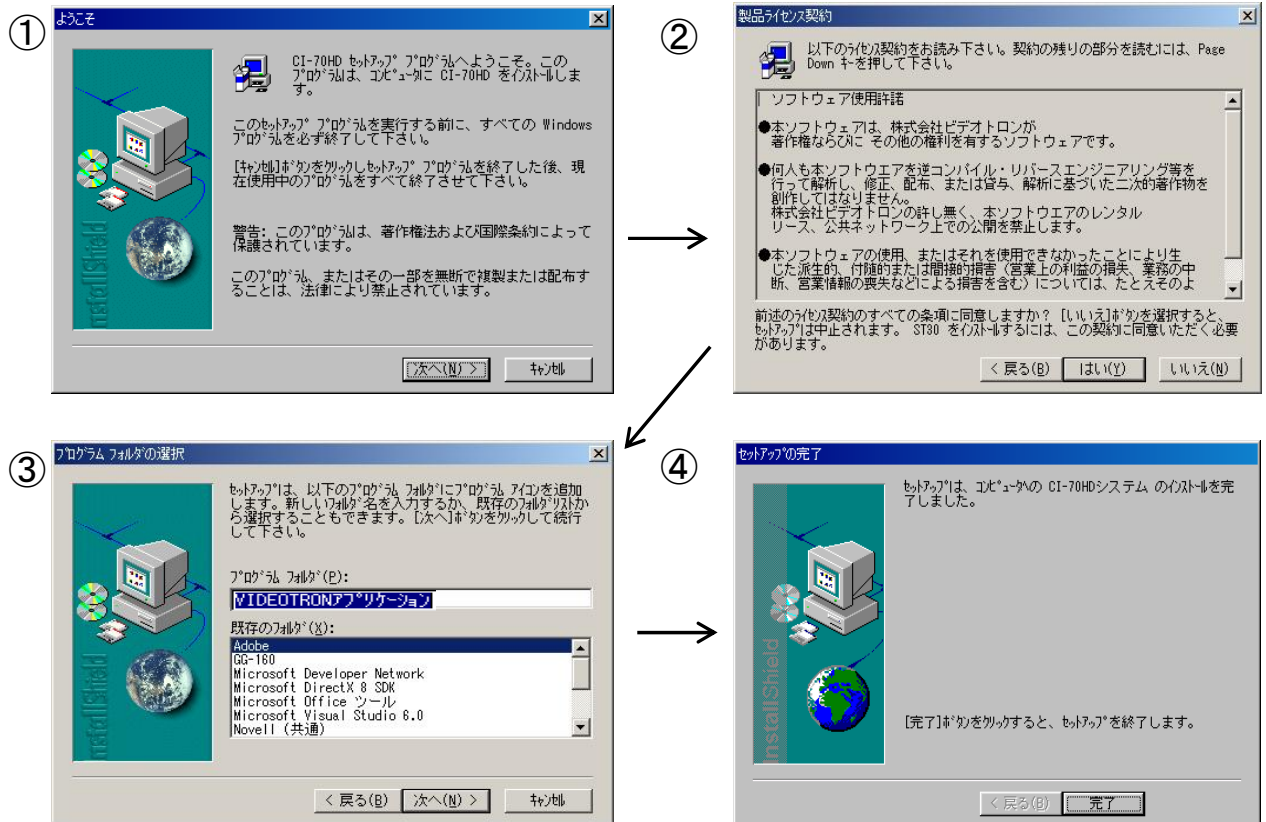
①

ようこそ

CI-70HD ｾｯﾄｱｯﾌﾟ ﾌﾟﾛｸﾞﾗﾑへようこそ。このﾌﾟﾛｸﾞﾗﾑは、ｺﾝﾋﾟｭｰﾀに CI-70HD をｲﾝｽﾄｰﾙします。

このｾｯﾄｱｯﾌﾟ ﾌﾟﾛｸﾞﾗﾑを実行する前に、すべての Windows ﾌﾟﾛｸﾞﾗﾑを必ず終了して下さい。

[ｷｬﾝｾﾙ]ﾎﾞﾀﾝをｸﾘｯｸしｾｯﾄｱｯﾌﾟ ﾌﾟﾛｸﾞﾗﾑを終了した後、現在使用中のﾌﾟﾛｸﾞﾗﾑをすべて終了させて下さい。

警告: このﾌﾟﾛｸﾞﾗﾑは、著作権法および国際条約によって保護されています。

このﾌﾟﾛｸﾞﾗﾑ、またはその一部を無断で複製または配布することは、法律により禁止されています。

InstallShield

次へ(N) >　ｷｬﾝｾﾙ

②

製品ﾗｲｾﾝｽ契約

以下のﾗｲｾﾝｽ契約をお読み下さい。契約の残りの部分を読むには、Page Down ｷｰを押して下さい。

ソフトウェア使用許諾

●本ソフトウェアは、株式会社ビデオトロンが著作権ならびに その他の権利を有するソフトウェアです。

●何人も本ソフトウエアを逆コンパイル・リバースエンジニアリング等を行って解析し、修正、配布、または貸与、解析に基づいた二次的著作物を創作してはなりません。
株式会社ビデオトロンの許し無く、本ソフトウエアのレンタルリース、公共ネットワーク上での公開を禁止します。

●本ソフトウェアの使用、またはそれを使用できなかったことにより生じた派生的、付随的または間接的損害（営業上の利益の損失、業務の中断、営業情報の喪失などによる損害を含む）については、たとえそのよ

前述のﾗｲｾﾝｽ契約のすべての条項に同意しますか? [いいえ]ﾎﾞﾀﾝを選択すると、ｾｯﾄｱｯﾌﾟは中止されます。 ST30 をｲﾝｽﾄｰﾙするには、この契約に同意いただく必要があります。

< 戻る(B)　はい(Y)　いいえ(N)

③

ﾌﾟﾛｸﾞﾗﾑ ﾌｫﾙﾀﾞの選択

ｾｯﾄｱｯﾌﾟは、以下のﾌﾟﾛｸﾞﾗﾑ ﾌｫﾙﾀﾞにﾌﾟﾛｸﾞﾗﾑ ｱｲｺﾝを追加します。新しいﾌｫﾙﾀﾞ名を入力するか、既存のﾌｫﾙﾀﾞﾘｽﾄから選択することもできます。[次へ]ﾎﾞﾀﾝをｸﾘｯｸして続行して下さい。

ﾌﾟﾛｸﾞﾗﾑ ﾌｫﾙﾀﾞ(P):
VIDEOTRONｱﾌﾟﾘｹｰｼｮﾝ

既存のﾌｫﾙﾀﾞ(X):
Adobe
GG-160
Microsoft Developer Network
Microsoft DirectX 8 SDK
Microsoft Office ツール
Microsoft Visual Studio 6.0
Novell (共通)

InstallShield

< 戻る(B)　次へ(N) >　ｷｬﾝｾﾙ

④

ｾｯﾄｱｯﾌﾟの完了

ｾｯﾄｱｯﾌﾟは、ｺﾝﾋﾟｭｰﾀへの CI-70HDシステム のｲﾝｽﾄｰﾙを完了しました。

[完了]ﾎﾞﾀﾝをｸﾘｯｸすると、ｾｯﾄｱｯﾌﾟを終了します。

InstallShield

< 戻る(B)　完了